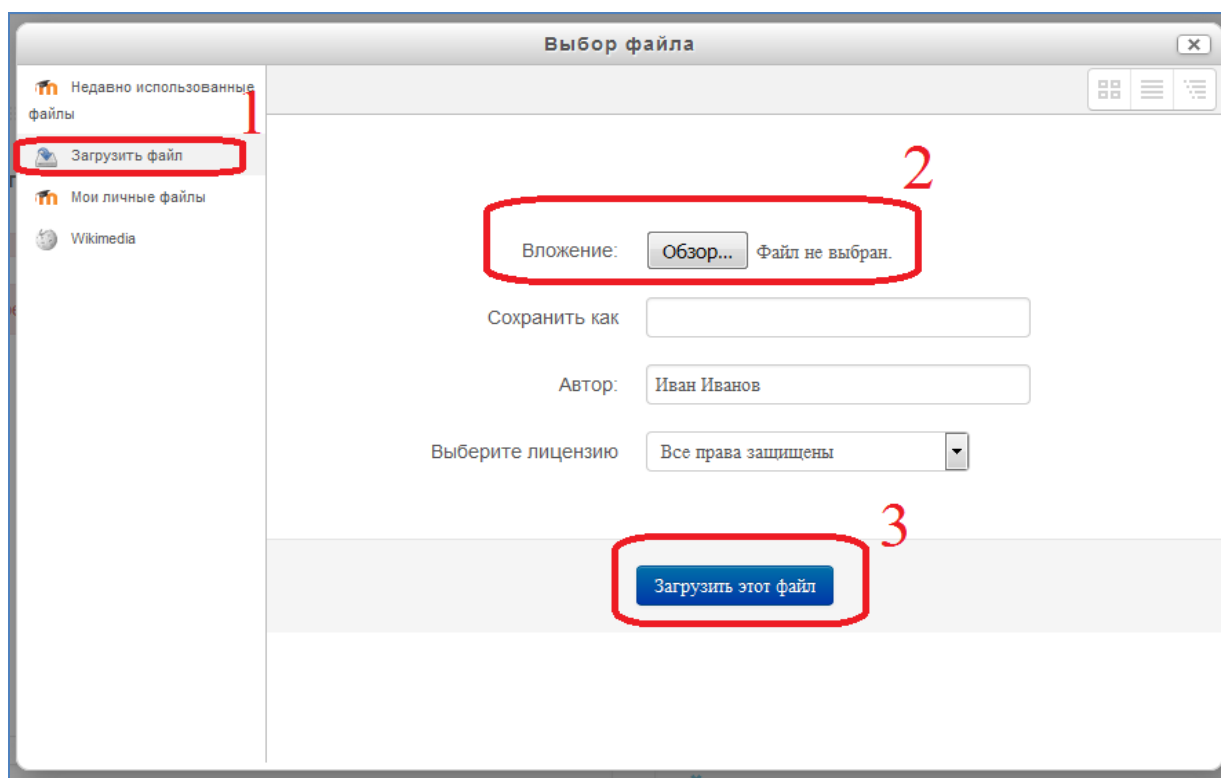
Выбор файла

x

Недавно использованные файлы

1

Загрузить файл

Мои личные файлы

Wikimedia

2

Вложение: Обзор... Файл не выбран.

Сохранить как

Автор: Иван Иванов

Выберите лицензию Все права защищены

3

Загрузить этот файл